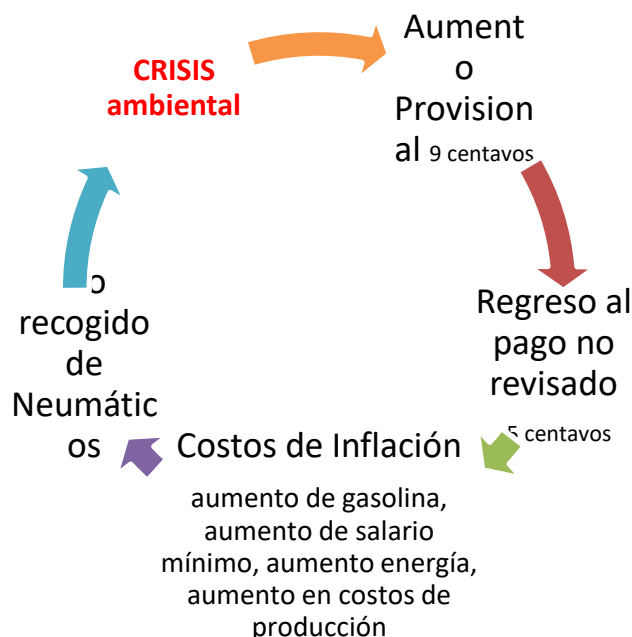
CRISIS ambiental

Aumento Provisional 9 centavos

Regreso al pago no revisado

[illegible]5 centavos

Costos de Inflación

aumento de gasolina, aumento de salario mínimo, aumento energía, aumento en costos de producción

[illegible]o recogido de Neumáticos